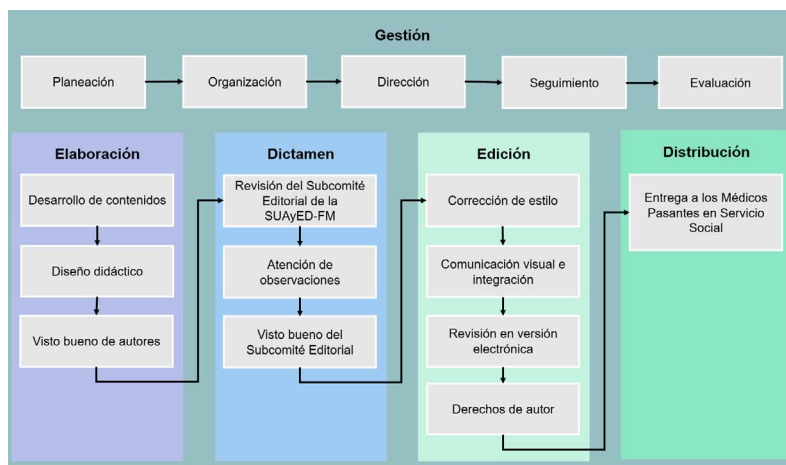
Gestión

Planeación

Organización

Dirección

Seguimiento

Evaluación

Elaboración

Desarrollo de contenidos

Diseño didáctico

Visto bueno de autores

Dictamen

Revisión del Subcomité Editorial de la SUAyED-FM

Atención de observaciones

Visto bueno del Subcomité Editorial

Edición

Corrección de estilo

Comunicación visual e integración

Revisión en versión electrónica

Derechos de autor

Distribución

Entrega a los Médicos Pasantes en Servicio Social